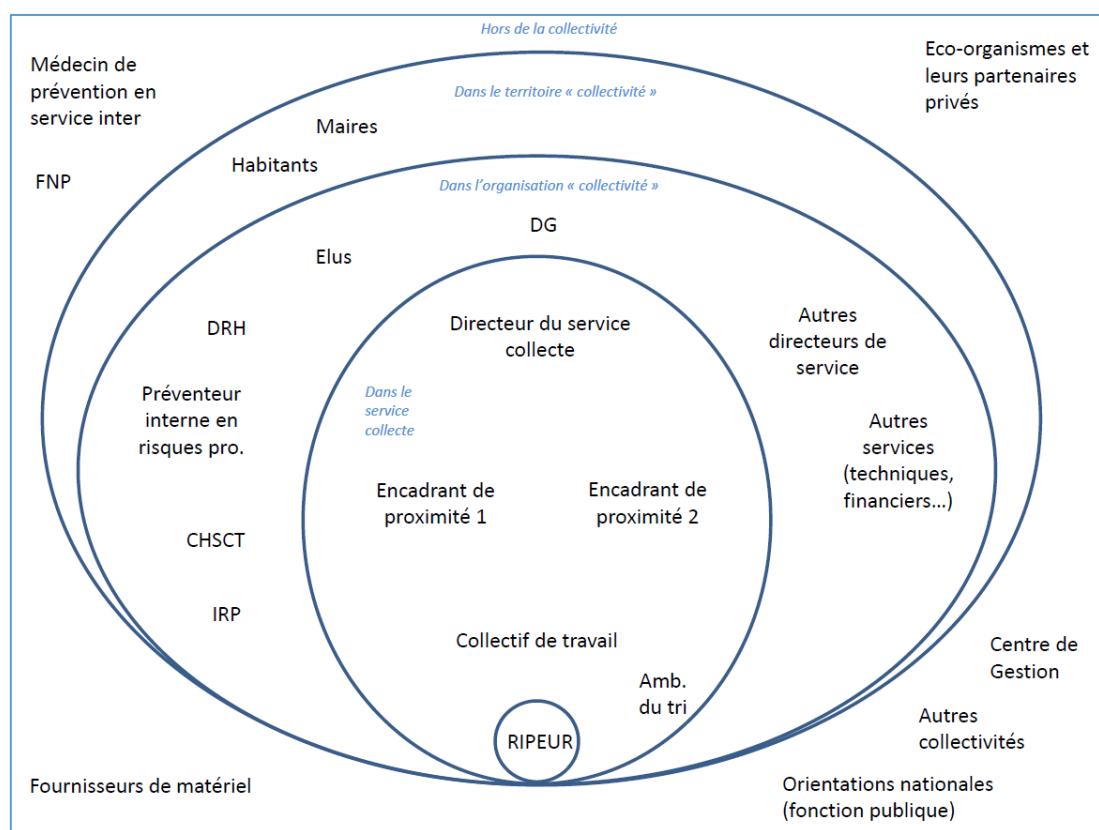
Hors de la collectivité

Médecin de prévention en service inter

Eco-organismes et leurs partenaires privés

Dans le territoire « collectivité »

Maires

Habitants

FNP

Dans l'organisation « collectivité »

DG

Elus

DRH

Directeur du service collecte

Autres directeurs de service

Préventeur interne en risques pro.

Dans le service collecte

Autres services (techniques, financiers...)

Encadrant de proximité 1

Encadrant de proximité 2

CHSCT

IRP

Collectif de travail

Centre de Gestion

Amb. du tri

Autres collectivités

RIPEUR

Fournisseurs de matériel

Orientations nationales (fonction publique)